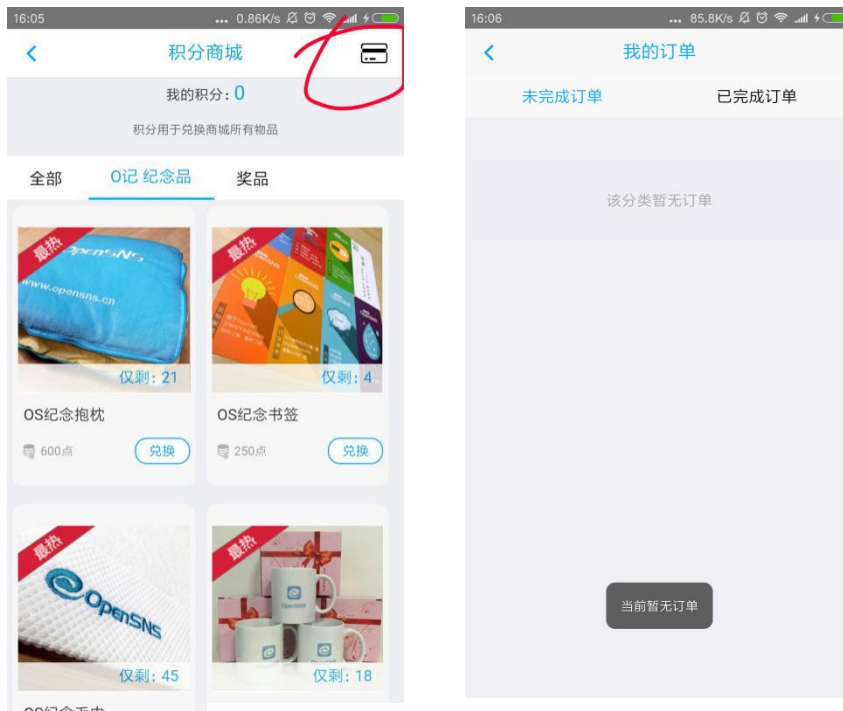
16:05 ... 0.86K/s

<

积分商城

我的积分：0

积分用于兑换商城所有物品

全部 O记 纪念品 奖品

最热

www.opensns.cn

仅剩：21

OS纪念抱枕

600点

兑换

最热

仅剩：4

OS纪念书签

250点

兑换

最热

OpenSNS

仅剩：45

最热

OpenSNS

仅剩：18

OS纪念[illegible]

16:06 ... 85.8K/s

<

我的订单

未完成订单 已完成订单

该分类暂无订单

当前暂无订单